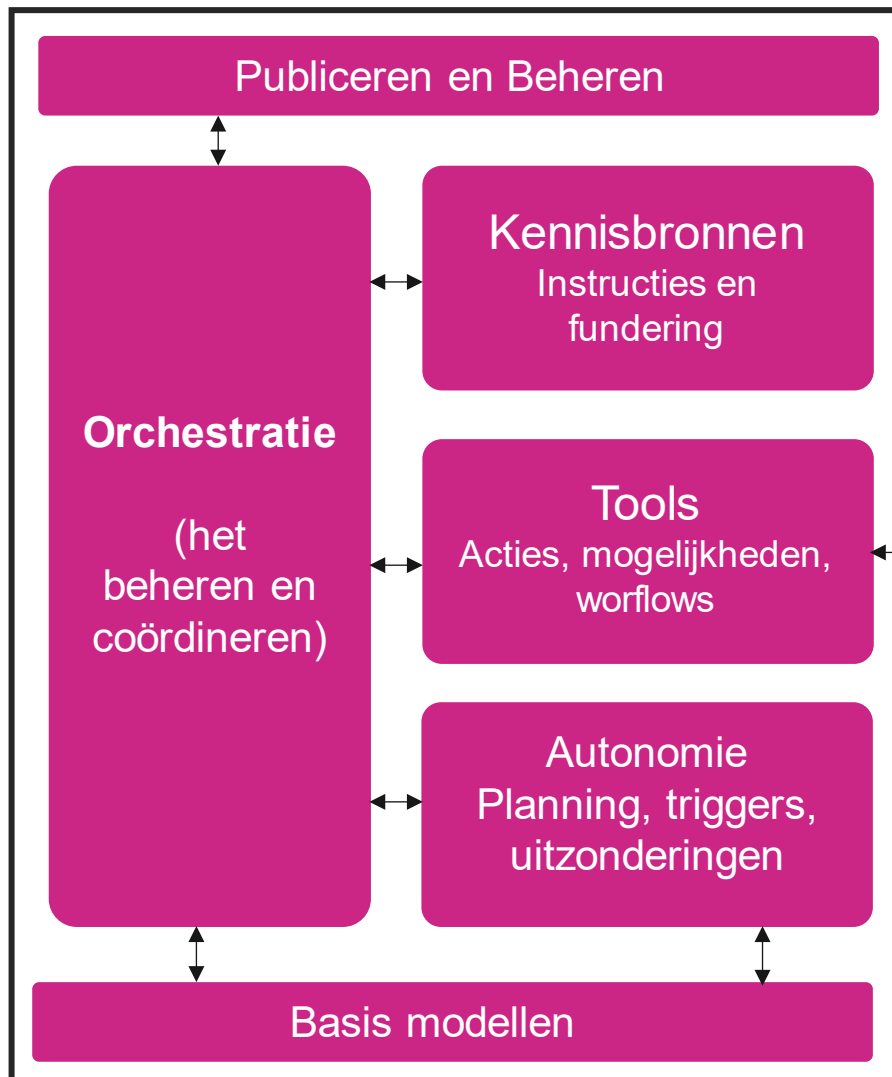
Publiceren en Beheren

Orchestratie

(het beheren en coördineren)

Kennisbronnen
Instructies en fundering

Tools
Acties, mogelijkheden, worflows

Autonomie
Planning, triggers, uitzonderingen

Basis modellen